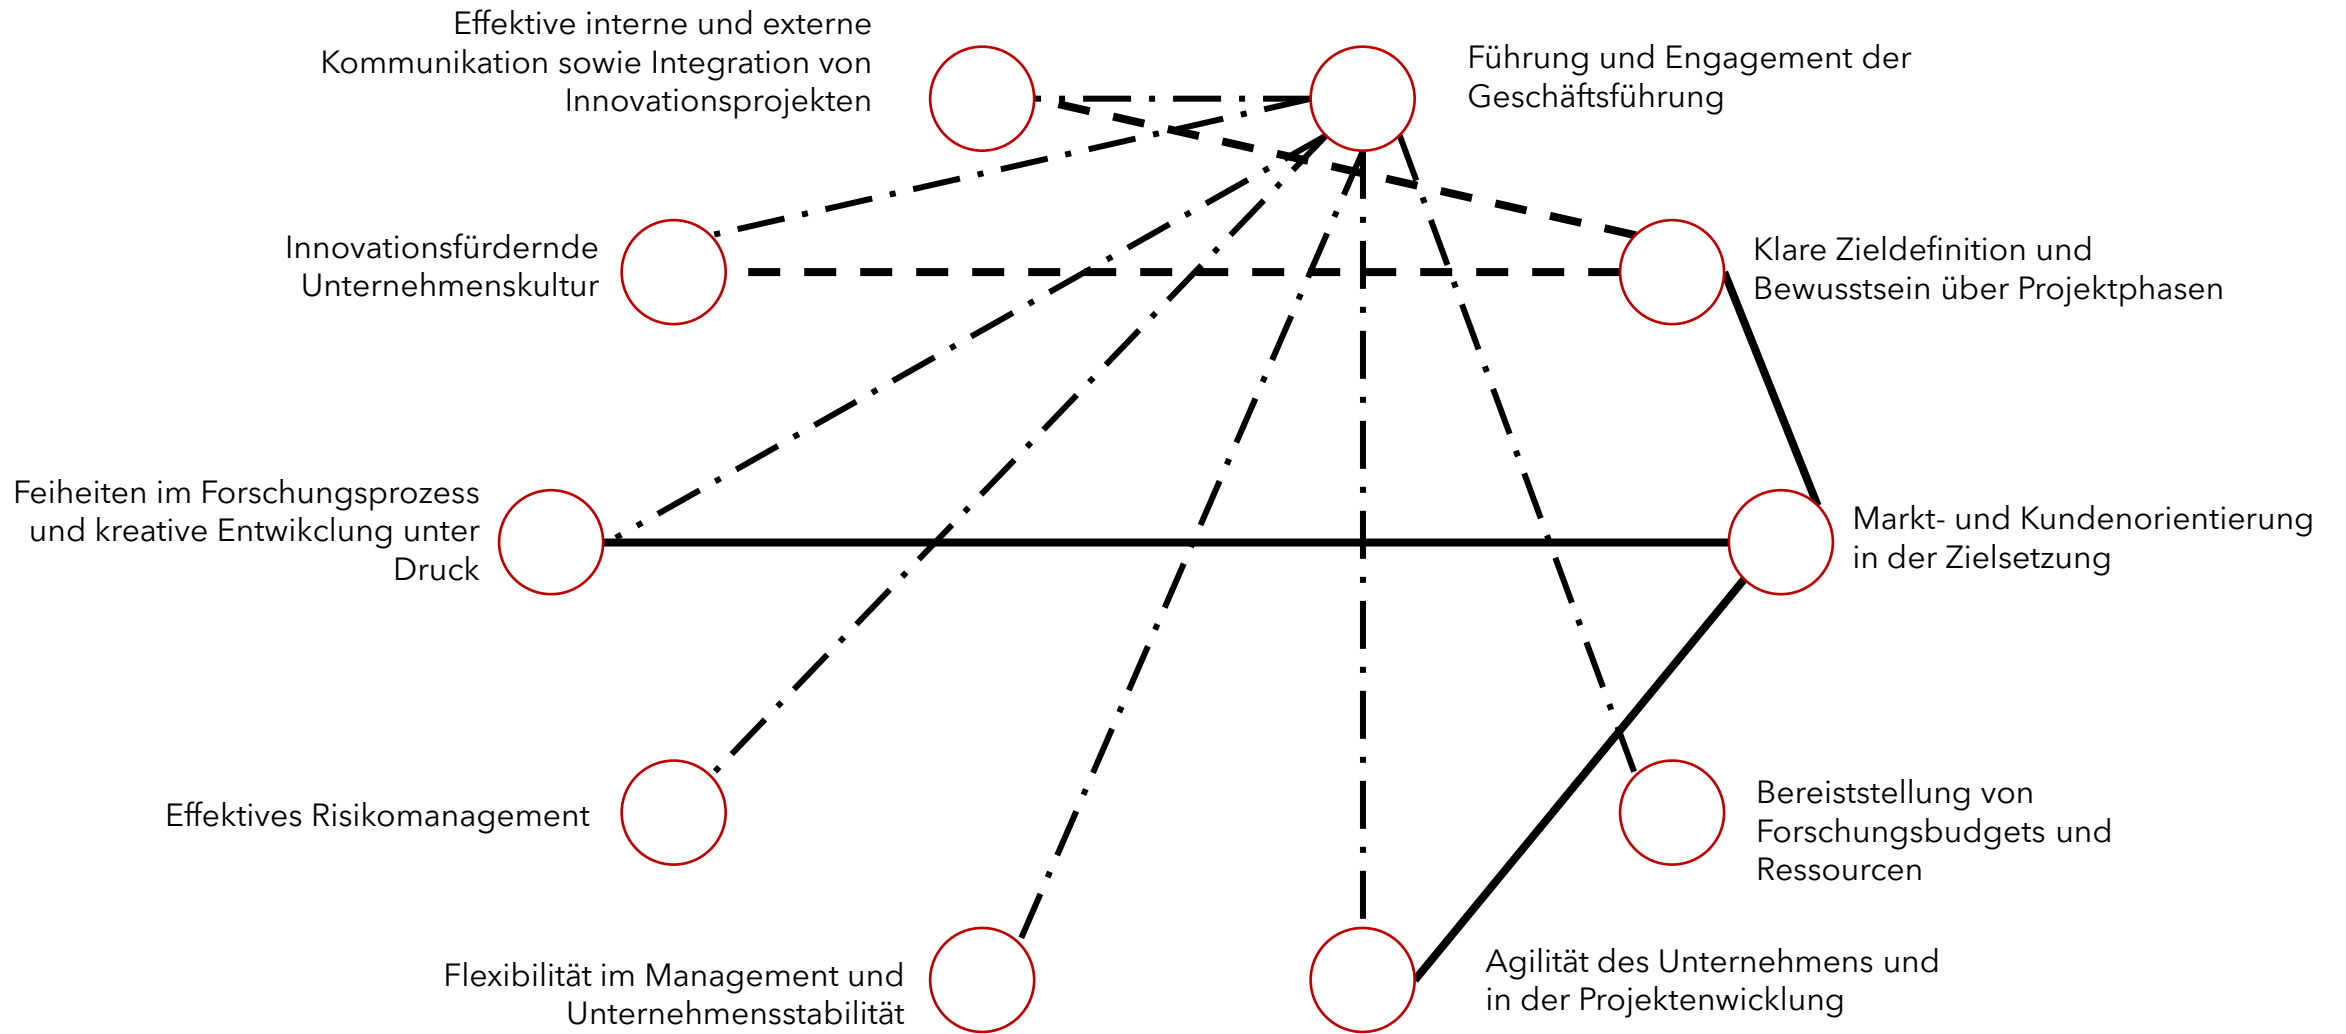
Effektive interne und externe Kommunikation sowie Integration von Innovationsprojekten

Führung und Engagement der Geschäftsführung

Innovationsfürdernde Unternehmenskultur

Klare Zieldefinition und Bewusstsein über Projektphasen

Feiheiten im Forschungsprozess und kreative Entwikclung unter Druck

Markt- und Kundenorientierung in der Zielsetzung

Effektives Risikomanagement

Bereiststellung von Forschungsbudgets und Ressourcen

Flexibilität im Management und Unternehmensstabilität

Agilität des Unternehmens und in der Projektenwicklung